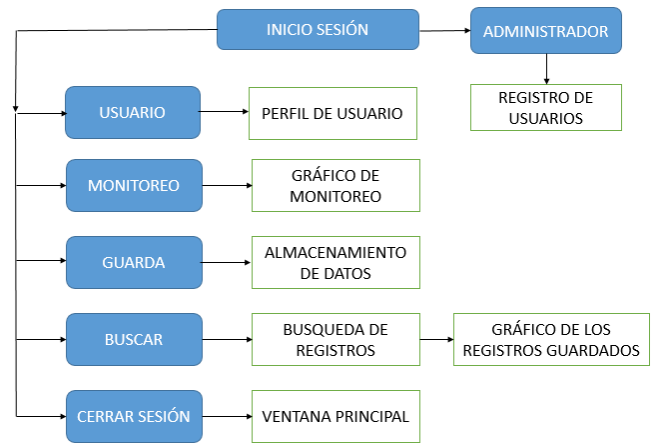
INICIO SESIÓN
ADMINISTRADOR
REGISTRO DE USUARIOS
USUARIO
PERFIL DE USUARIO
MONITOREO
GRÁFICO DE MONITOREO
GUARDA
ALMACENAMIENTO DE DATOS
BUSCAR
BUSQUEDA DE REGISTROS
GRÁFICO DE LOS REGISTROS GUARDADOS
CERRAR SESIÓN
VENTANA PRINCIPAL